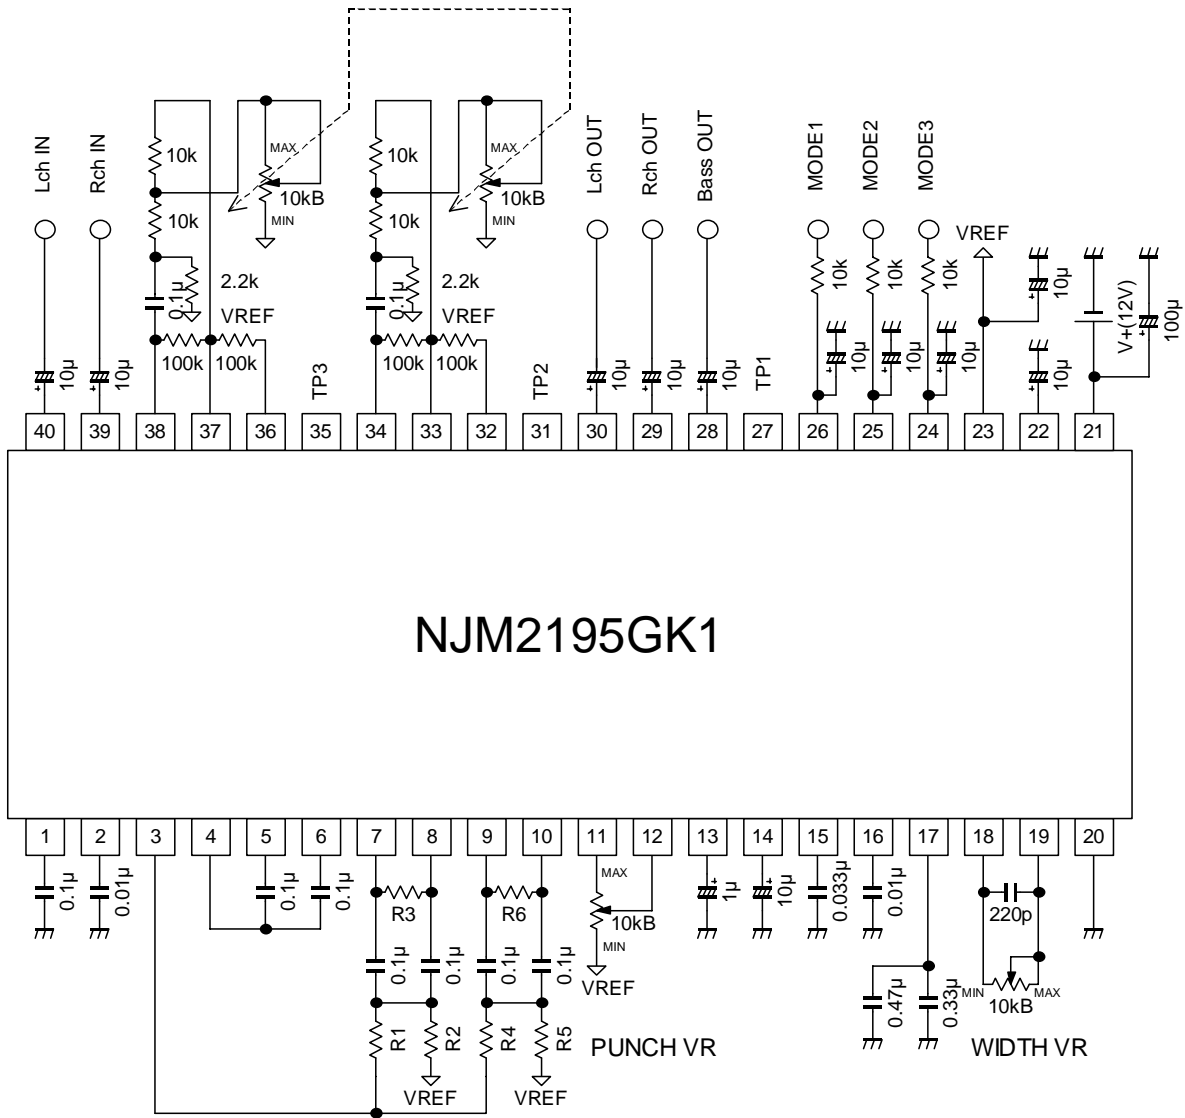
Lch IN
Rch IN
10k
10k
0.1µ
2.2k
VREF
100k
100k
MAX
10kB
MIN
10k
10k
0.1µ
2.2k
VREF
100k
100k
MAX
10kB
MIN
Lch OUT
Rch OUT
Bass OUT
MODE1
MODE2
MODE3
VREF
10µ
10µ
10µ
10µ
10µ
10µ
10µ
10µ
TP3
TP2
TP1
10k
10k
10k
10µ
10µ
10µ
10µ
V+(12V)
100µ

40 39 38 37 36 35 34 33 32 31 30 29 28 27 26 25 24 23 22 21

NJM2195GK1

1 2 3 4 5 6 7 8 9 10 11 12 13 14 15 16 17 18 19 20

0.1µ
0.01µ
0.1µ
0.1µ
R3
R6
0.1µ
0.1µ
0.1µ
0.1µ
R1
R2
R4
R5
VREF
VREF
MAX
10kB
MIN
VREF
PUNCH VR
1µ
10µ
0.033µ
0.01µ
0.47µ
0.33µ
220p
MIN
10kB
MAX
WIDTH VR